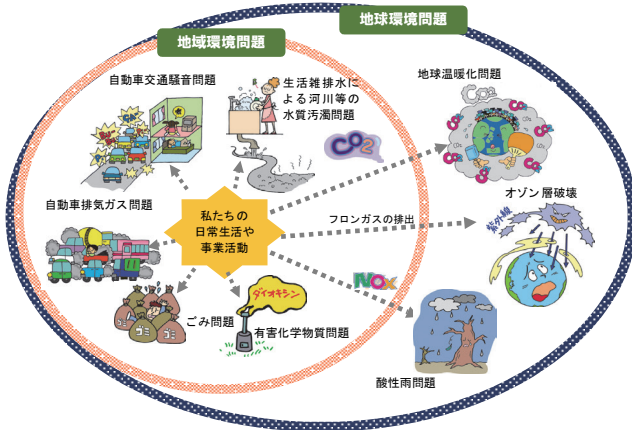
地球環境問題

地域環境問題

自動車交通騒音問題

生活雑排水による河川等の水質汚濁問題

$CO_2$

地球温暖化問題

$CO_2$

オゾン層破壊

紫外線

フロンガスの排出

私たちの日常生活や事業活動

自動車排気ガス問題

NOx

ダイオキシン

ごみ問題

有害化学物質問題

酸性雨問題